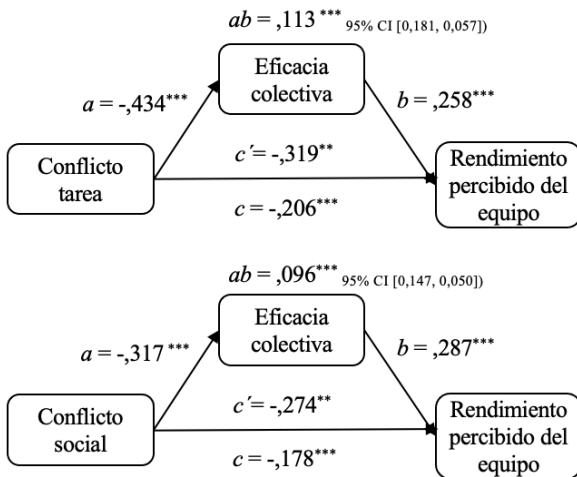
$ab$ = ,113$^{***}$ 95% CI [0,181, 0,057])

Eficacia colectiva

$a$ = -,434$^{***}$

$b$ = ,258$^{***}$

Conflicto tarea

$c'$= -,319$^{**}$

Rendimiento percibido del equipo

$c$ = -,206$^{***}$

$ab$ = ,096$^{***}$ 95% CI [0,147, 0,050])

Eficacia colectiva

$a$ = -,317$^{***}$

$b$ = ,287$^{***}$

Conflicto social

$c'$= -,274$^{**}$

Rendimiento percibido del equipo

$c$ = -,178$^{***}$